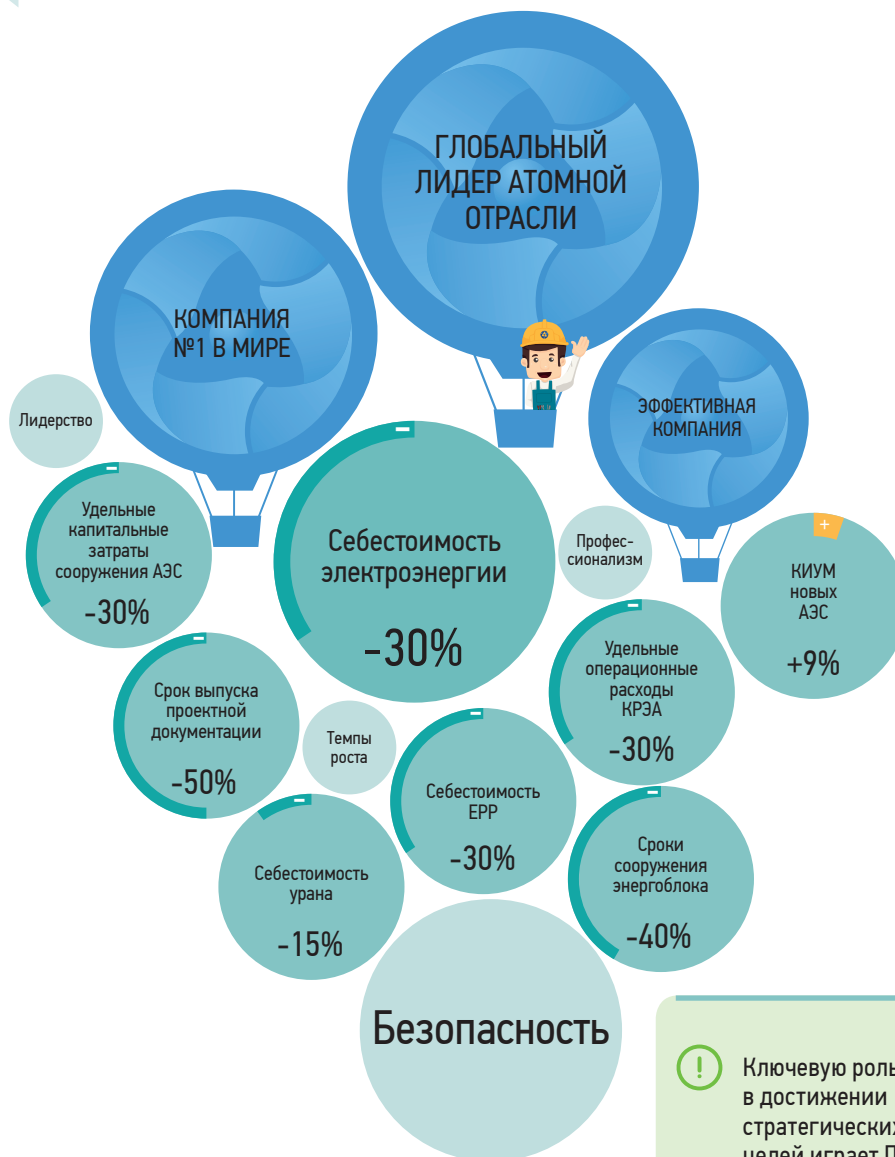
ГЛОБАЛЬНЫЙ ЛИДЕР АТОМНОЙ ОТРАСЛИ

КОМПАНИЯ №1 В МИРЕ

ЭФФЕКТИВНАЯ КОМПАНИЯ

Лидерство

Удельные капитальные затраты сооружения АЭС
-30%

Себестоимость электроэнергии
-30%

Профес-сионализм

КИУМ новых АЭС
+9%

Срок выпуска проектной документации
-50%

Темпы роста

Удельные операционные расходы КРЭА
-30%

Себестоимость ЕРР
-30%

Себестоимость урана
-15%

Сроки сооружения энергоблока
-40%

Безопасность

Ключевую роль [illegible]
в достижении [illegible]
стратегических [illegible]
целей играет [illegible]